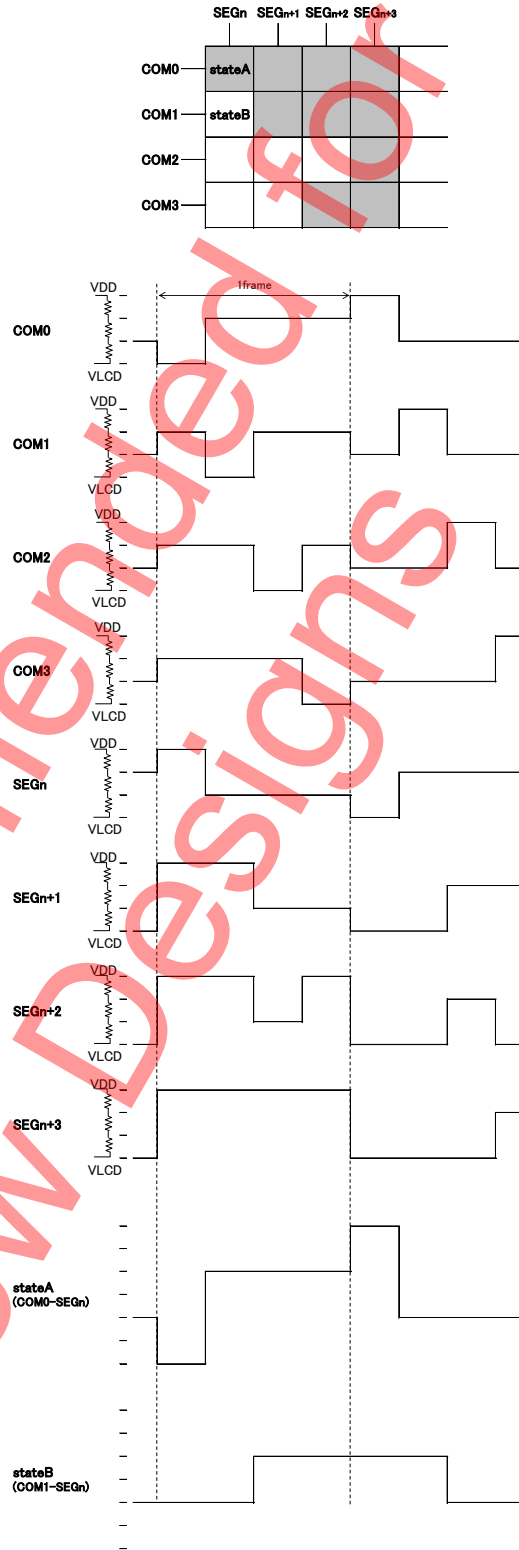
SEGn SEGn+1 SEGn+2 SEGn+3

COM0 stateA
COM1 stateB
COM2
COM3

not recommended for new designs

VDD
1frame
COM0
VLCD
VDD
COM1
VLCD
VDD
COM2
VLCD
VDD
COM3
VLCD
VDD
SEGn
VLCD
VDD
SEGn+1
VLCD
VDD
SEGn+2
VLCD
VDD
SEGn+3
VLCD

stateA
(COM0-SEGn)

stateB
(COM1-SEGn)